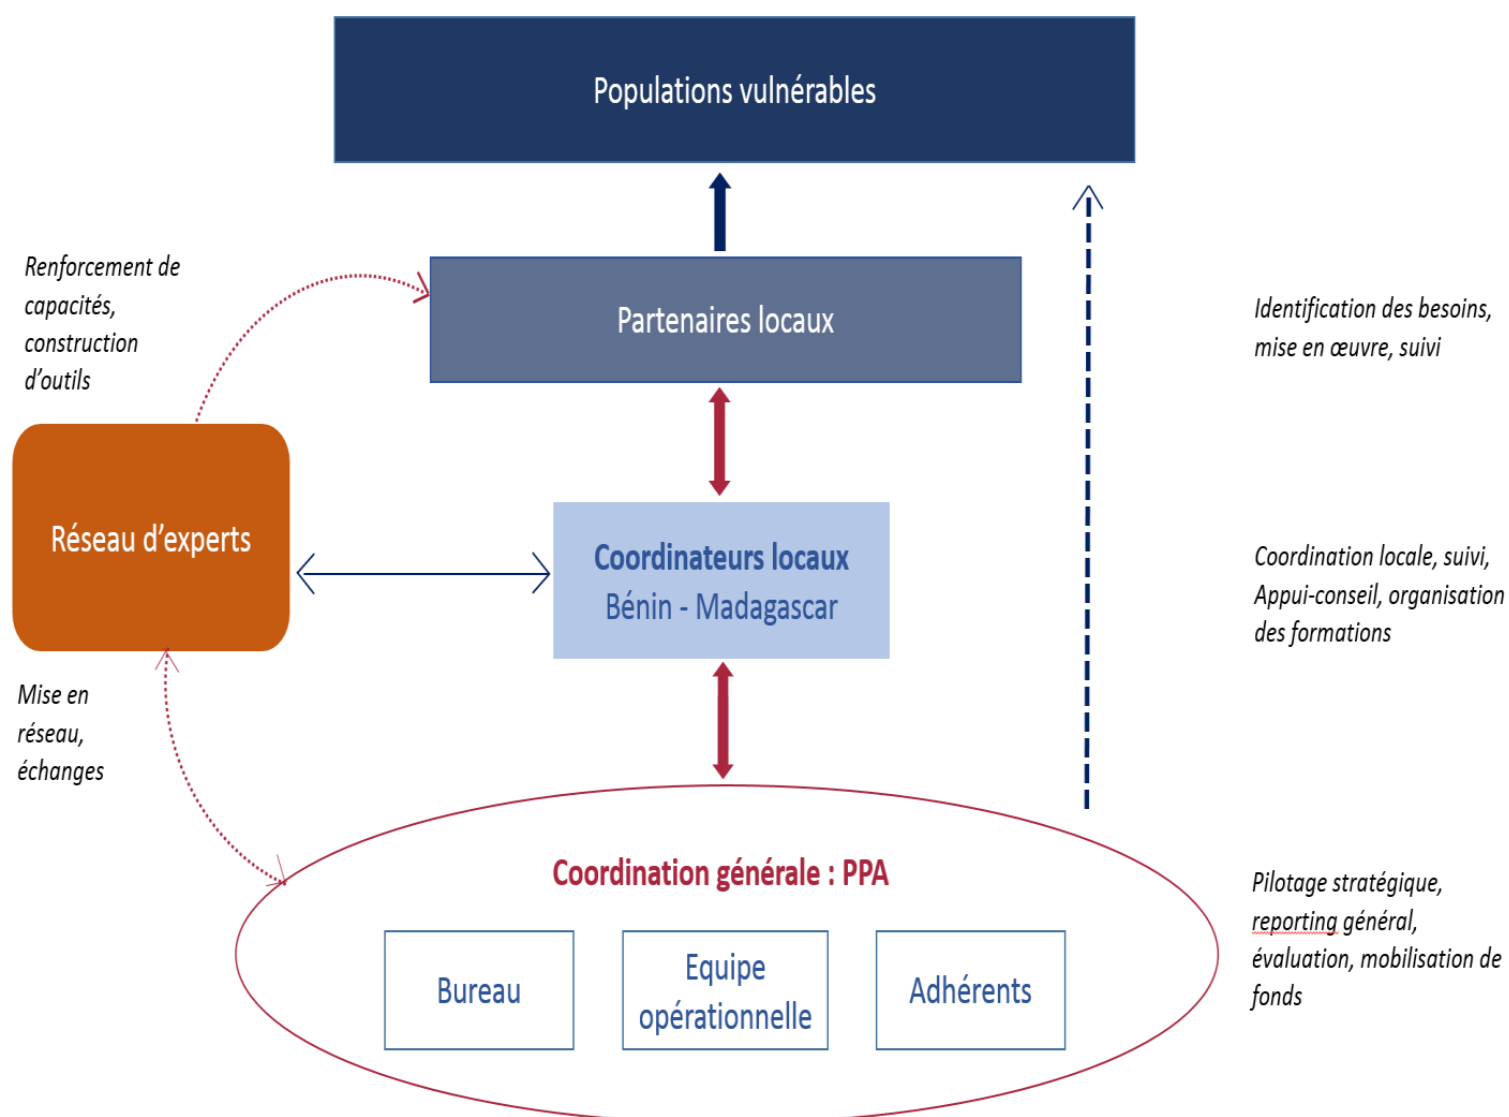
Populations vulnérables

Renforcement de capacités, construction d'outils

Partenaires locaux

Identification des besoins, mise en œuvre, suivi

Réseau d'experts

Coordinateurs locaux
Bénin - Madagascar

Coordination locale, suivi, Appui-conseil, organisation des formations

Mise en réseau, échanges

Coordination générale : PPA

Bureau

Equipe opérationnelle

Adhérents

Pilotage stratégique, reporting général, évaluation, mobilisation de fonds